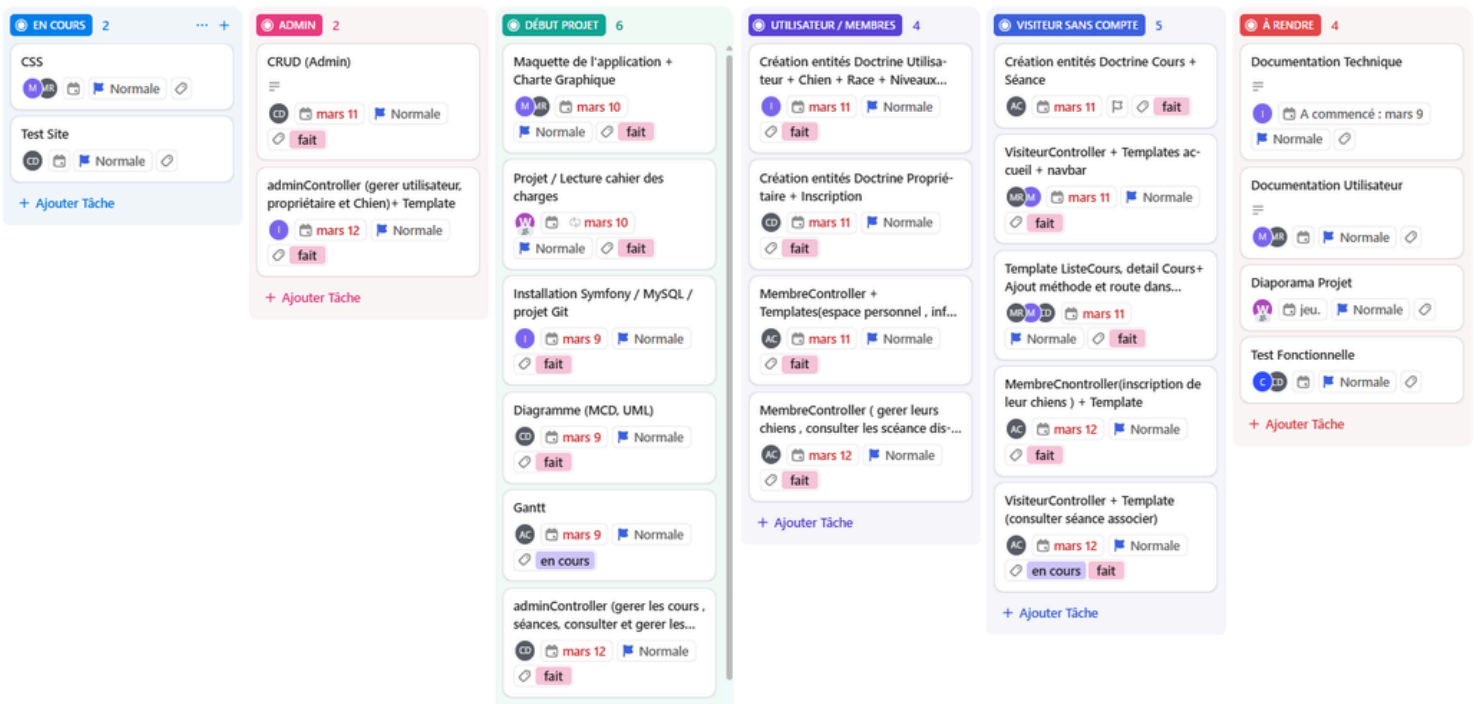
EN COURS 2 ··· +

CSS
M MR Normale

Test Site
CD Normale

+ Ajouter Tâche

ADMIN 2

CRUD (Admin)
CD mars 11 Normale
fait

adminController (gerer utilisateur, propriétaire et Chien)+ Template
I mars 12 Normale
fait

+ Ajouter Tâche

DÉBUT PROJET 6

Maquette de l'application + Charte Graphique
M MR mars 10
Normale fait

Projet / Lecture cahier des charges
W mars 10
Normale fait

Installation Symfony / MySQL / projet Git
I mars 9 Normale
fait

Diagramme (MCD, UML)
CD mars 9 Normale
fait

Gantt
AC mars 9 Normale
en cours

adminController (gerer les cours , séances, consulter et gerer les...
CD mars 12 Normale
fait

UTILISATEUR / MEMBRES 4

Création entités Doctrine Utilisateur + Chien + Race + Niveaux...
I mars 11 Normale
fait

Création entités Doctrine Propriétaire + Inscription
CD mars 11 Normale
fait

MembreController + Templates(espace personnel , inf...
AC mars 11 Normale
fait

MembreController ( gerer leurs chiens , consulter les scéance dis-...
AC mars 12 Normale
fait

+ Ajouter Tâche

VISITEUR SANS COMPTE 5

Création entités Doctrine Cours + Séance
AC mars 11 fait

VisiteurController + Templates accueil + navbar
MR M mars 11 Normale
fait

Template ListeCours, detail Cours+ Ajout méthode et route dans...
MR M CD mars 11
Normale fait

MembreCnontroller(inscription de leur chiens ) + Template
AC mars 12 Normale
fait

VisiteurController + Template (consulter séance associer)
AC mars 12 Normale
en cours fait

+ Ajouter Tâche

À RENDRE 4

Documentation Technique
I A commencé : mars 9
Normale

Documentation Utilisateur
M MR Normale

Diaporama Projet
W jeu. Normale

Test Fonctionnelle
C CD Normale

+ Ajouter Tâche